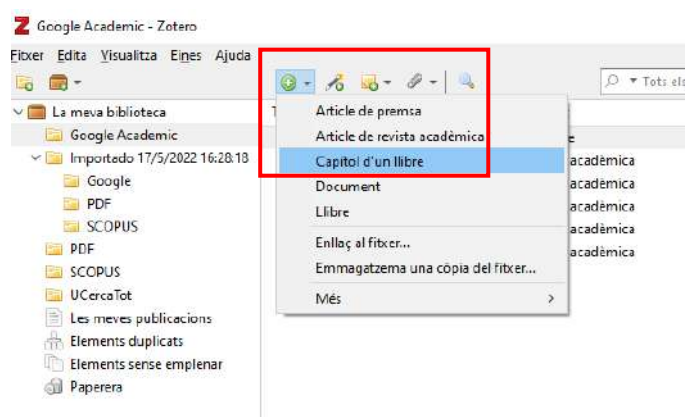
Z Google Academic - Zotero

Fitxer Edita Visualitza Eines Ajuda

Tots els

La meva biblioteca
Google Academic
Importado 17/5/2022 16:28:18
Google
PDF
SCOPUS
PDF
SCOPUS
UCercaTot
Les meves publicacions
Elements duplicats
Elements sense emplenar
Paperera

Article de premsa
Article de revista acadèmica
Capítol d'un llibre
Document
Llibre
Enllaç al fitxer...
Emmagatzema una còpia del fitxer...
Més

acadèmica
acadèmica
acadèmica
acadèmica
acadèmica